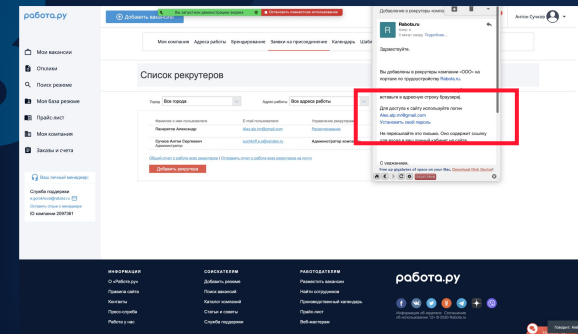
работа.ру

+ Добавить вакансии

Вы запустили демонстрацию экрана

Остановить показ демонстрации

Антон Сунков

Мои вакансии

Отклики

Поиск резюме

Моя база резюме

Прайс-лист

Моя компания

Заказы и счета

Мои компания

Адреса работы

Брендирование

Заявки на присоединение

Календарь

Заявки на

Список рекрутеров

Город

Все города

Адрес работы

Все адреса работы

Панкратов Александр

Alex.ab.km@mail.com

Ограничения

Сунков Антон Сергеевич

Администратор

sunkoff.a.s@rabota.ru

Администратор компа

Общий отчет о работе всех рекрутеров

Отправить отчет о работе всех рекрутеров

Добавить рекрутера

Ваш личный менеджер

Служба поддержки

ID компании 2097381

Rabota.ru

Здравствуйте.

Вы добавлены в рекрутеры компании «ООО» на портале по трудоустройству Rabota.ru.

вставьте в адресную строку браузера)

Для доступа к сайту используйте логин

Alex.ab.km@mail.com

Установить свой пароль

Не пересылайте это письмо. Оно содержит ссылку для входа в ваш личный кабинет на сайте.

С уважением,

ИНФОРМАЦИЯ

О «Работе.ру»

Правила сайта

Контакты

Пресс-служба

Работа у нас

СОИСКАТЕЛЯМ

Найти работу

Поиск вакансий

Каталог компаний

Статьи и советы

Служба поддержки

РАБОТОДАТЕЛЯМ

Разместить вакансию

Найти сотрудника

Производственный календарь

Прайс-лист

Веб-мастерам

работа.ру